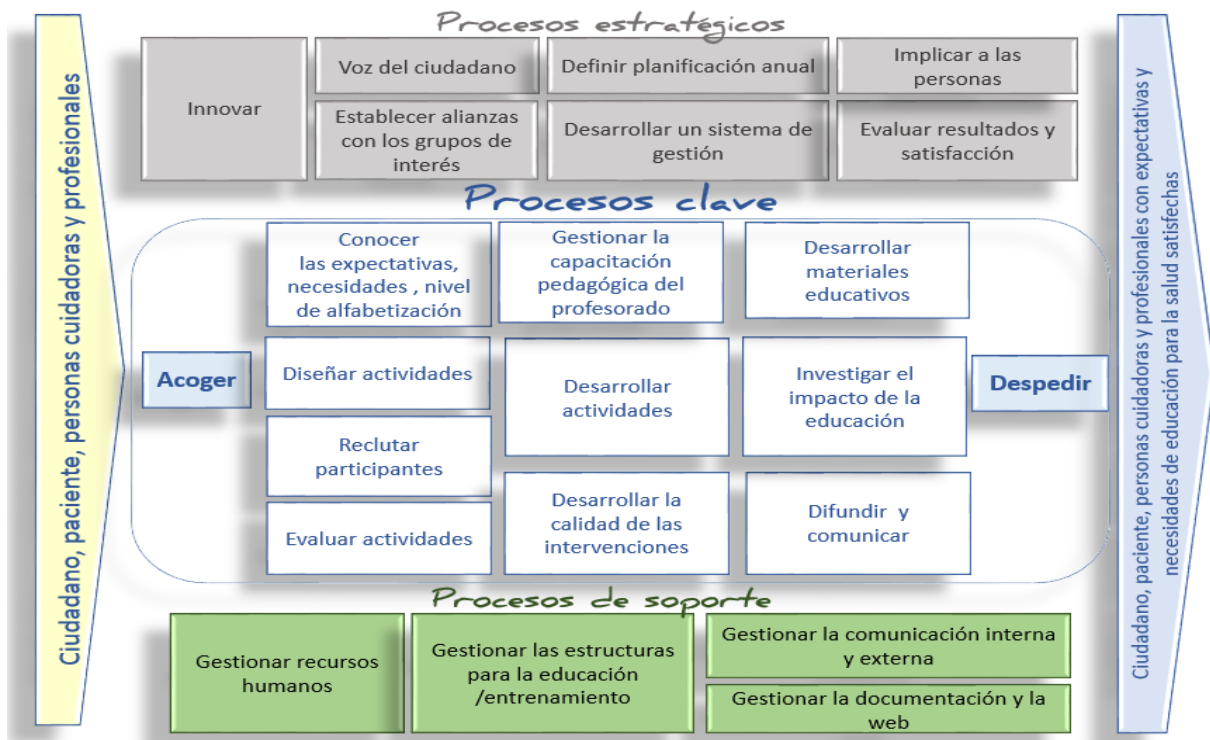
Ciudadano, paciente, personas cuidadoras y profesionales

Procesos estratégicos

Innovar

Voz del ciudadano

Establecer alianzas con los grupos de interés

Definir planificación anual

Desarrollar un sistema de gestión

Implicar a las personas

Evaluar resultados y satisfacción

Procesos clave

Acoger

Conocer las expectativas, necesidades , nivel de alfabetización

Diseñar actividades

Reclutar participantes

Evaluar actividades

Gestionar la capacitación pedagógica del profesorado

Desarrollar actividades

Desarrollar la calidad de las intervenciones

Desarrollar materiales educativos

Investigar el impacto de la educación

Difundir y comunicar

Despedir

Procesos de soporte

Gestionar recursos humanos

Gestionar las estructuras para la educación /entrenamiento

Gestionar la comunicación interna y externa

Gestionar la documentación y la web

Ciudadano, paciente, personas cuidadoras y profesionales con expectativas y necesidades de educación para la salud satisfechas